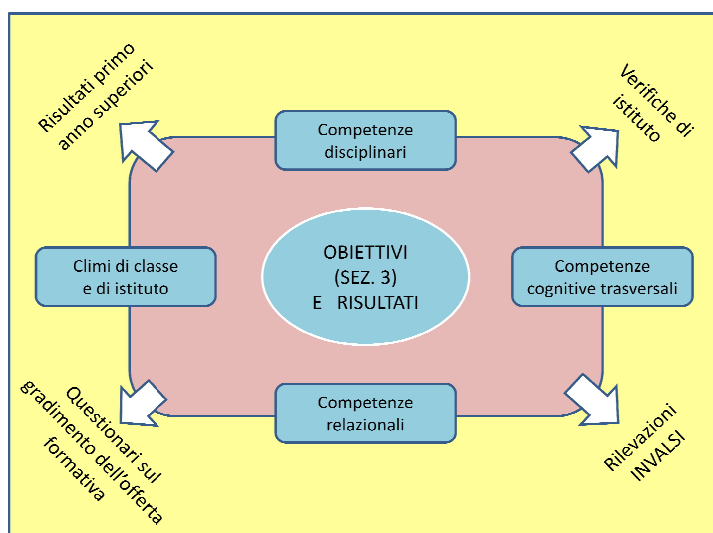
Risultati primo anno superiori

Verifiche di istituto

Competenze disciplinari

Climi di classe e di istituto

OBIETTIVI (SEZ. 3) E RISULTATI

Competenze cognitive trasversali

Competenze relazionali

Questionari sul gradimento dell'offerta formativa

Rilevazioni INVALSI